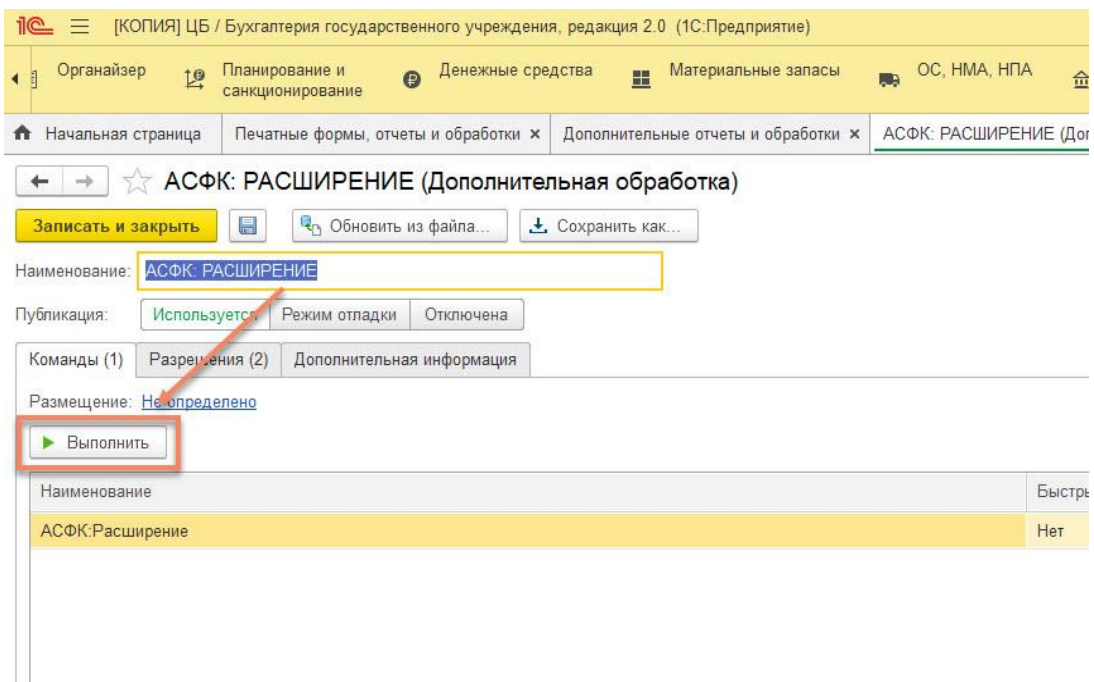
1С [КОПИЯ] ЦБ / Бухгалтерия государственного учреждения, редакция 2.0 (1С:Предприятие)

Органайзер
Планирование и санкционирование
Денежные средства
Материальные запасы
ОС, НМА, НПА

Начальная страница
Печатные формы, отчеты и обработки ×
Дополнительные отчеты и обработки ×
АСФК: РАСШИРЕНИЕ (До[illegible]

АСФК: РАСШИРЕНИЕ (Дополнительная обработка)

Записать и закрыть
Обновить из файла...
Сохранить как...

Наименование: АСФК: РАСШИРЕНИЕ

Публикация: Используется Режим отладки Отключена

Команды (1) Разрешения (2) Дополнительная информация

Размещение: Не определено

Выполнить

| Наименование | Быстр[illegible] |
|---|---|
| АСФК:Расширение | Нет |